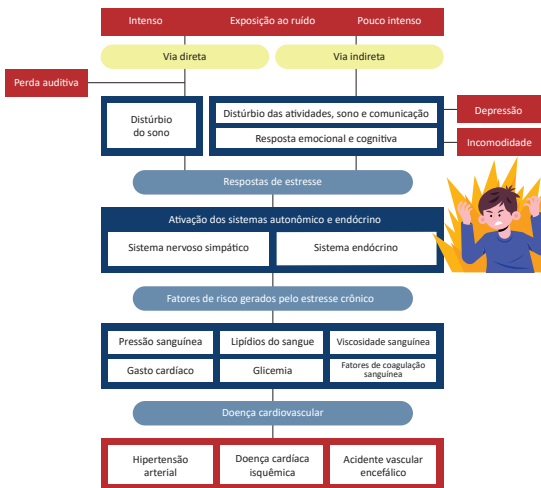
Intenso
Exposição ao ruído
Pouco intenso

Via direta
Via indireta

Perda auditiva

Distúrbio do sono

Distúrbio das atividades, sono e comunicação
Resposta emocional e cognitiva

Depressão
Incomodidade

Respostas de estresse

Ativação dos sistemas autonômico e endócrino

Sistema nervoso simpático
Sistema endócrino

Fatores de risco gerados pelo estresse crônico

Pressão sanguínea
Lipídios do sangue
Viscosidade sanguínea
Gasto cardíaco
Glicemia
Fatores de coagulação sanguínea

Doença cardiovascular

Hipertensão arterial
Doença cardíaca isquêmica
Acidente vascular encefálico